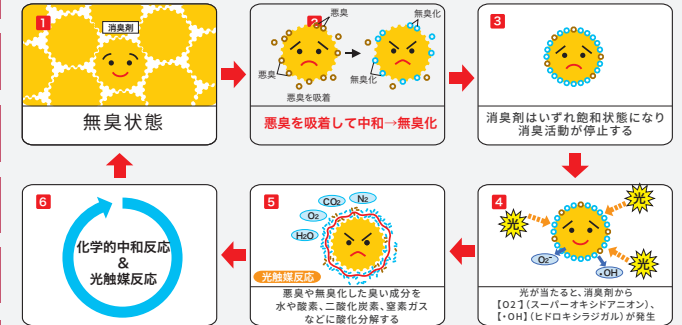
1
消臭剤
無臭状態

2
悪臭
悪臭
悪臭を吸着
無臭化
無臭化
悪臭を吸着して中和→無臭化

3
消臭剤はいずれ飽和状態になり消臭活動が停止する

4
光
光
光
$O_2^-$
・OH
光が当たると、消臭剤から【O2⁻】(スーパーオキシドアニオン)、【・OH】(ヒドロキシラジカル)が発生

5
$CO_2$
$N_2$
$O_2$
$H_2O$
光触媒反応
悪臭や無臭化した臭い成分を水や酸素、二酸化炭素、窒素ガスなどに酸化分解する

6
化学的中和反応
&
光触媒反応